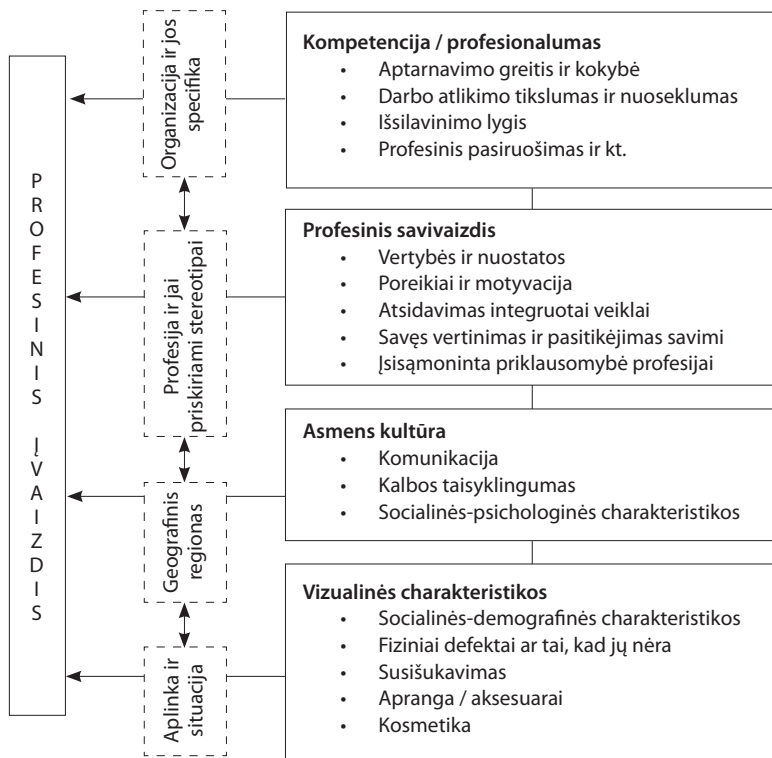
PROFESINIS ĮVAIZDIS

Organizacija ir jos specifika

Profesija ir jai priskiriami stereotipai

Geografinis regionas

Aplinka ir situacija

**Kompetencija / profesionalumas**
- Aptarnavimo greitis ir kokybė
- Darbo atlikimo tikslumas ir nuoseklumas
- Išsilavinimo lygis
- Profesinis pasiruošimas ir kt.

**Profesinis savivaizdis**
- Vertybės ir nuostatos
- Poreikiai ir motyvacija
- Atsidavimas integruotai veiklai
- Savęs vertinimas ir pasitikėjimas savimi
- Įsisąmoninta priklausomybė profesijai

**Asmens kultūra**
- Komunikacija
- Kalbos taisyklingumas
- Socialinės-psichologinės charakteristikos

**Vizualinės charakteristikos**
- Socialinės-demografinės charakteristikos
- Fiziniai defektai ar tai, kad jų nėra
- Susišukavimas
- Apranga / aksesuarai
- Kosmetika